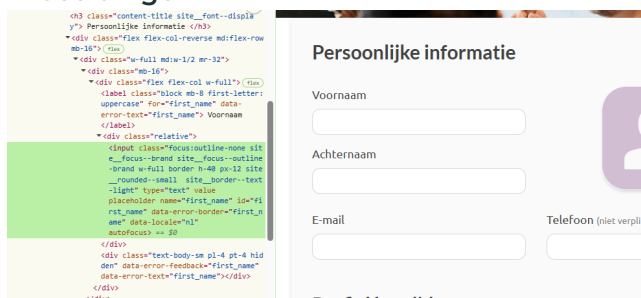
<h3 class="content-title site__font--display">Persoonlijke informatie </h3>
<div class="flex flex-col-reverse md:flex-row mb-16"> flex
<div class="w-full md:w-1/2 mr-32">
<div class="mb-16">
<div class="flex flex-col w-full"> flex
<label class="block mb-8 first-letter:uppercase" for="first_name" data-error-text="first_name"> Voornaam
</label>
<div class="relative">
<input class="focus:outline-none site__focus--brand site__focus--outline-brand w-full border h-40 px-12 site__rounded--small site__border--text-light" type="text" value placeholder name="first_name" id="first_name" data-error-border="first_name" data-locale="nl" autofocus> == $0
</div>
<div class="text-body-sm pl-4 pt-4 hidden" data-error-feedback="first_name" data-error-text="first_name"></div>
</div>
</div>

Persoonlijke informatie

Voornaam

Achternaam

E-mail

Telefoon (niet verpli